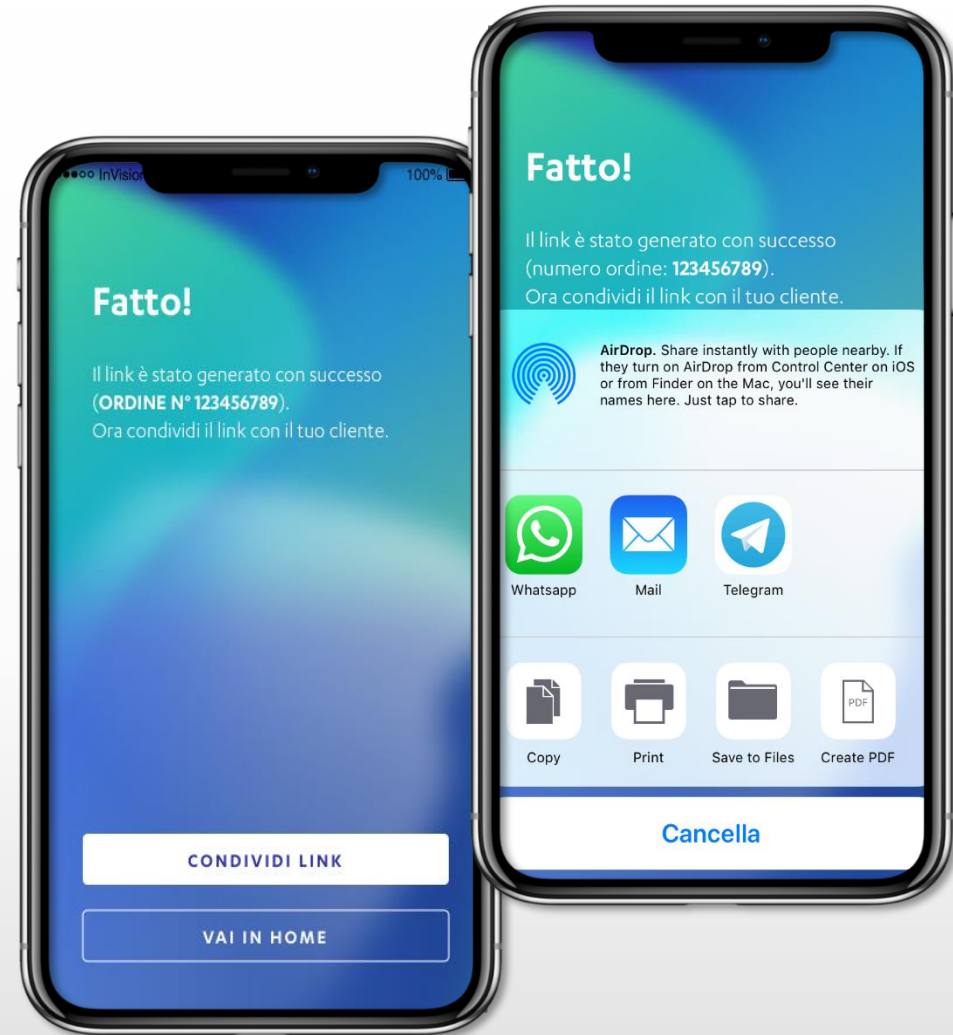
•ooo InVisio

100%

Fatto!

Il link è stato generato con successo (ORDINE N° 123456789).
Ora condividi il link con il tuo cliente.

CONDIVIDI LINK

VAI IN HOME

Fatto!

Il link è stato generato con successo (numero ordine: 123456789).
Ora condividi il link con il tuo cliente.

AirDrop. Share instantly with people nearby. If they turn on AirDrop from Control Center on iOS or from Finder on the Mac, you'll see their names here. Just tap to share.

Whatsapp

Mail

Telegram

Copy

Print

Save to Files

PDF

Create PDF

Cancella